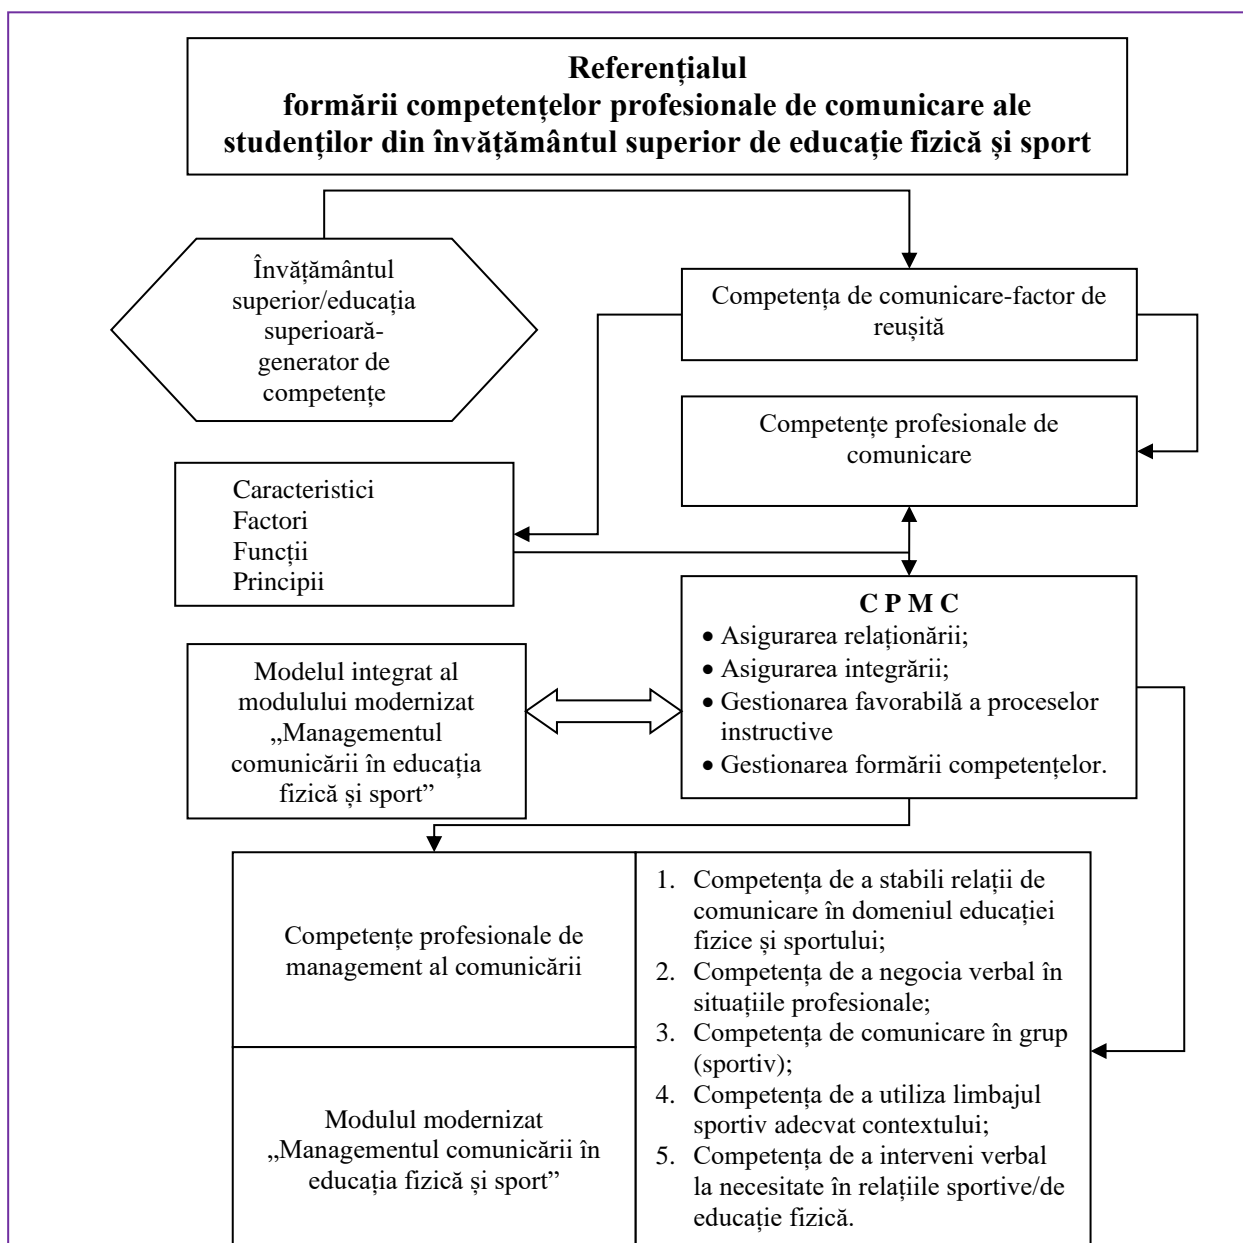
**Referențialul formării competențelor profesionale de comunicare ale studenților din învățământul superior de educație fizică și sport**

Învățământul superior/educația superioară-generator de competențe

Competența de comunicare-factor de reușită

Competențe profesionale de comunicare

Caracteristici
Factori
Funcții
Principii

**C P M C**
• Asigurarea relaționării;
• Asigurarea integrării;
• Gestionarea favorabilă a proceselor instructive
• Gestionarea formării competențelor.

Modelul integrat al modulului modernizat „Managementul comunicării în educația fizică și sport"

Competențe profesionale de management al comunicării

Modulul modernizat „Managementul comunicării în educația fizică și sport"

1. Competența de a stabili relații de comunicare în domeniul educației fizice și sportului;
2. Competența de a negocia verbal în situațiile profesionale;
3. Competența de comunicare în grup (sportiv);
4. Competența de a utiliza limbajul sportiv adecvat contextului;
5. Competența de a interveni verbal la necesitate în relațiile sportive/de educație fizică.